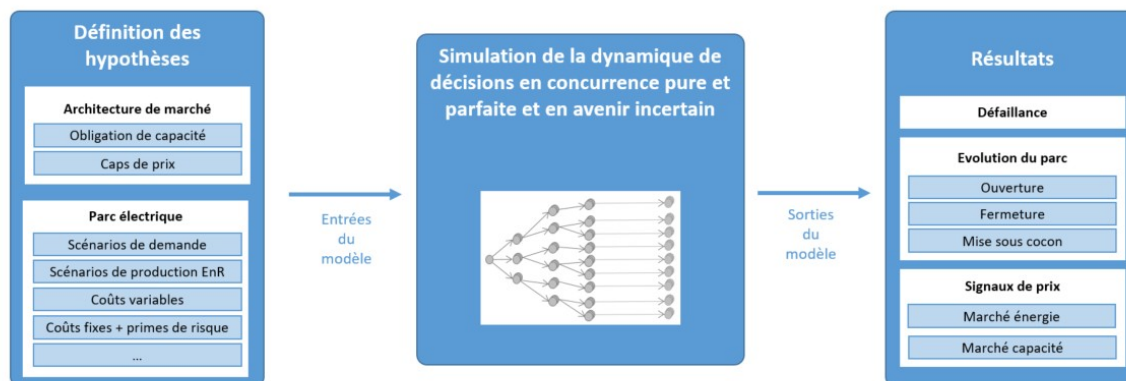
Définition des hypothèses

Architecture de marché

Obligation de capacité

Caps de prix

Parc électrique

Scénarios de demande

Scénarios de production EnR

Coûts variables

Coûts fixes + primes de risque

...

Entrées du modèle

Simulation de la dynamique de décisions en concurrence pure et parfaite et en avenir incertain

Sorties du modèle

Résultats

Défaillance

Evolution du parc

Ouverture

Fermeture

Mise sous cocon

Signaux de prix

Marché énergie

Marché capacité